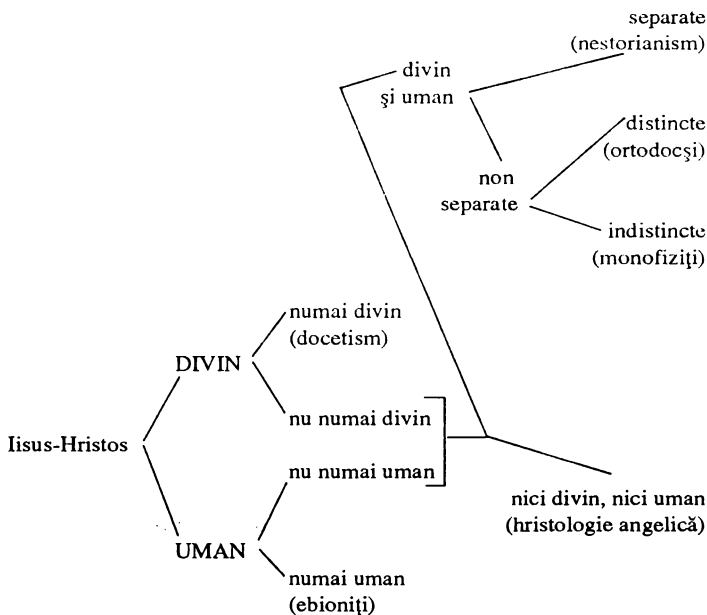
separate
(nestorianism)

divin
şi uman

distincte
(ortodocşi)

non
separate

indistincte
(monofiziţi)

numai divin
(docetism)

DIVIN

nu numai divin

Iisus-Hristos

nu numai uman

nici divin, nici uman
(hristologie angelică)

UMAN

numai uman
(ebioniţi)